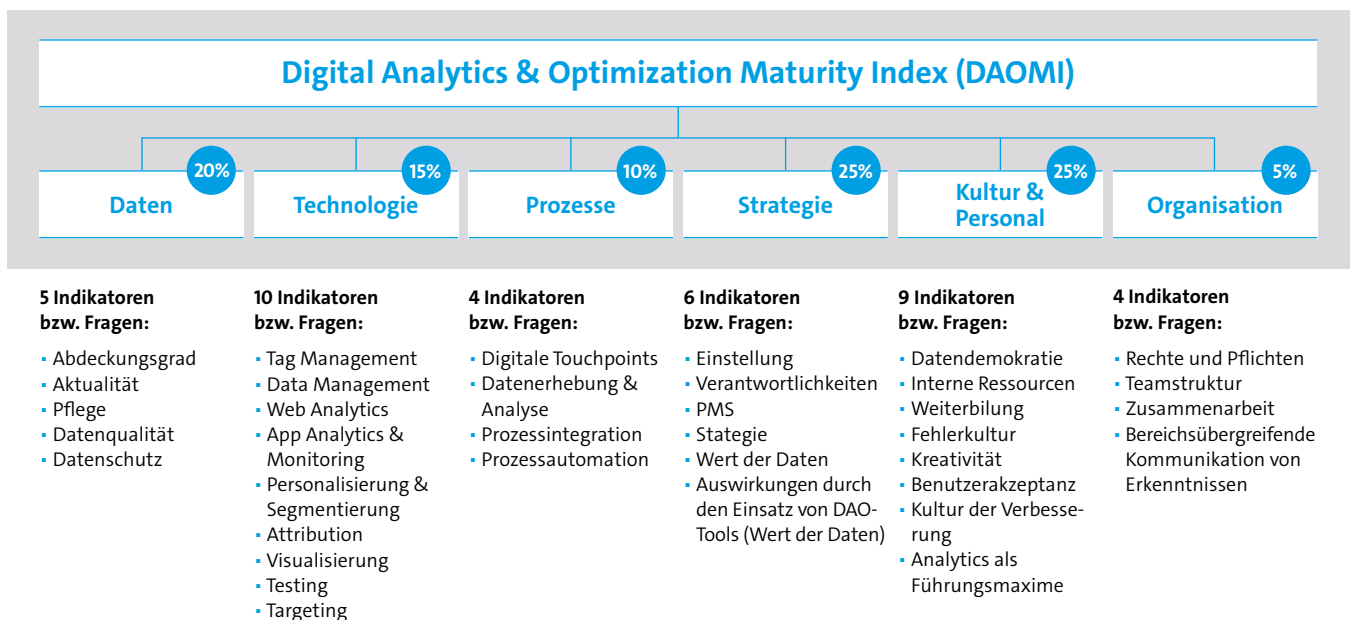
Digital Analytics & Optimization Maturity Index (DAOMI)

20%
Daten

15%
Technologie

10%
Prozesse

25%
Strategie

25%
Kultur & Personal

5%
Organisation

5 Indikatoren bzw. Fragen:
- Abdeckungsgrad
- Aktualität
- Pflege
- Datenqualität
- Datenschutz

10 Indikatoren bzw. Fragen:
- Tag Management
- Data Management
- Web Analytics
- App Analytics & Monitoring
- Personalisierung & Segmentierung
- Attribution
- Visualisierung
- Testing
- Targeting

4 Indikatoren bzw. Fragen:
- Digitale Touchpoints
- Datenerhebung & Analyse
- Prozessintegration
- Prozessautomation

6 Indikatoren bzw. Fragen:
- Einstellung
- Verantwortlichkeiten
- PMS
- Stategie
- Wert der Daten
- Auswirkungen durch den Einsatz von DAO-Tools (Wert der Daten)

9 Indikatoren bzw. Fragen:
- Datendemokratie
- Interne Ressourcen
- Weiterbilung
- Fehlerkultur
- Kreativität
- Benutzerakzeptanz
- Kultur der Verbesserung
- Analytics als Führungsmaxime

4 Indikatoren bzw. Fragen:
- Rechte und Pflichten
- Teamstruktur
- Zusammenarbeit
- Bereichsübergreifende Kommunikation von Erkenntnissen